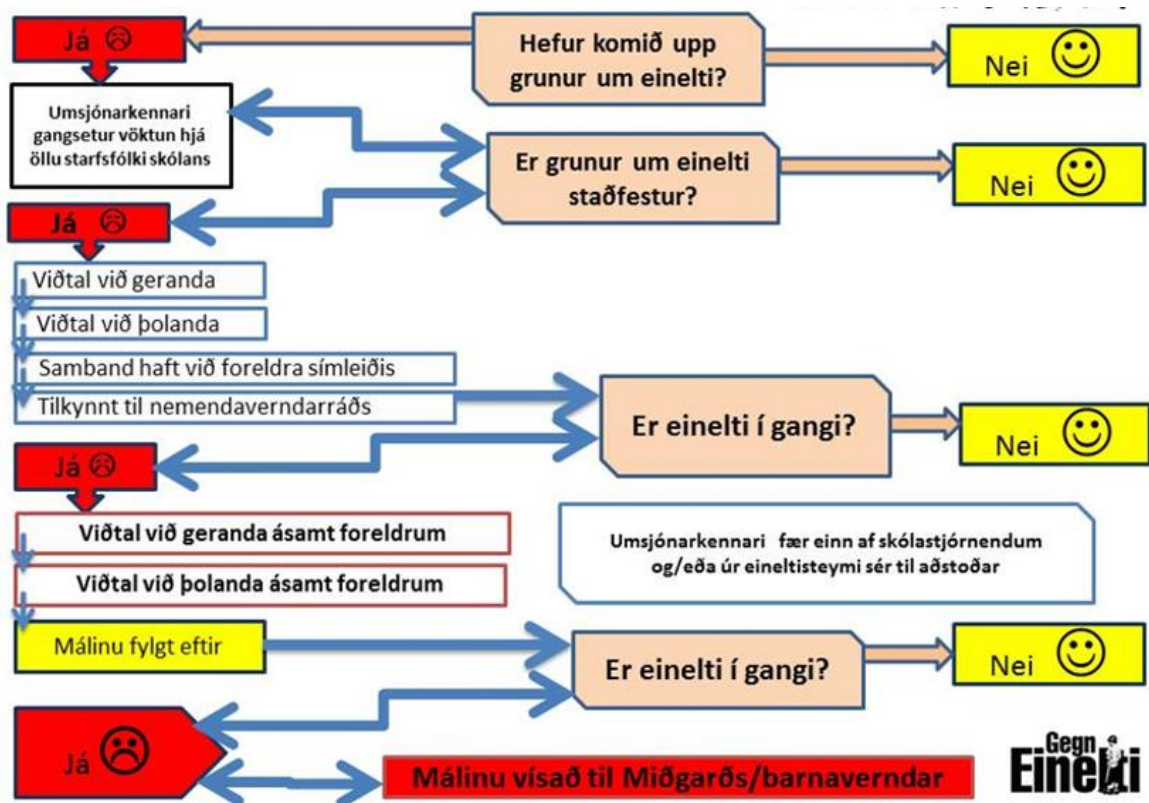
Já ☹

Hefur komið upp grunur um einelti?

Nei ☺

Umsjónarkennari gangsetur vöktun hjá öllu starfsfólki skólans

Er grunur um einelti staðfestur?

Nei ☺

Já ☹

Viðtal við geranda

Viðtal við þolanda

Samband haft við foreldra símleiðis

Tilkynnt til nemendaverndarráðs

Er einelti í gangi?

Nei ☺

Já ☹

Viðtal við geranda ásamt foreldrum

Viðtal við þolanda ásamt foreldrum

Umsjónarkennari fær einn af skólastjórnendum og/eða úr eineltisteymi sér til aðstoðar

Málinu fylgt eftir

Er einelti í gangi?

Nei ☺

Já ☹

Málinu vísað til Miðgarðs/barnaverndar

Gegn Einelti